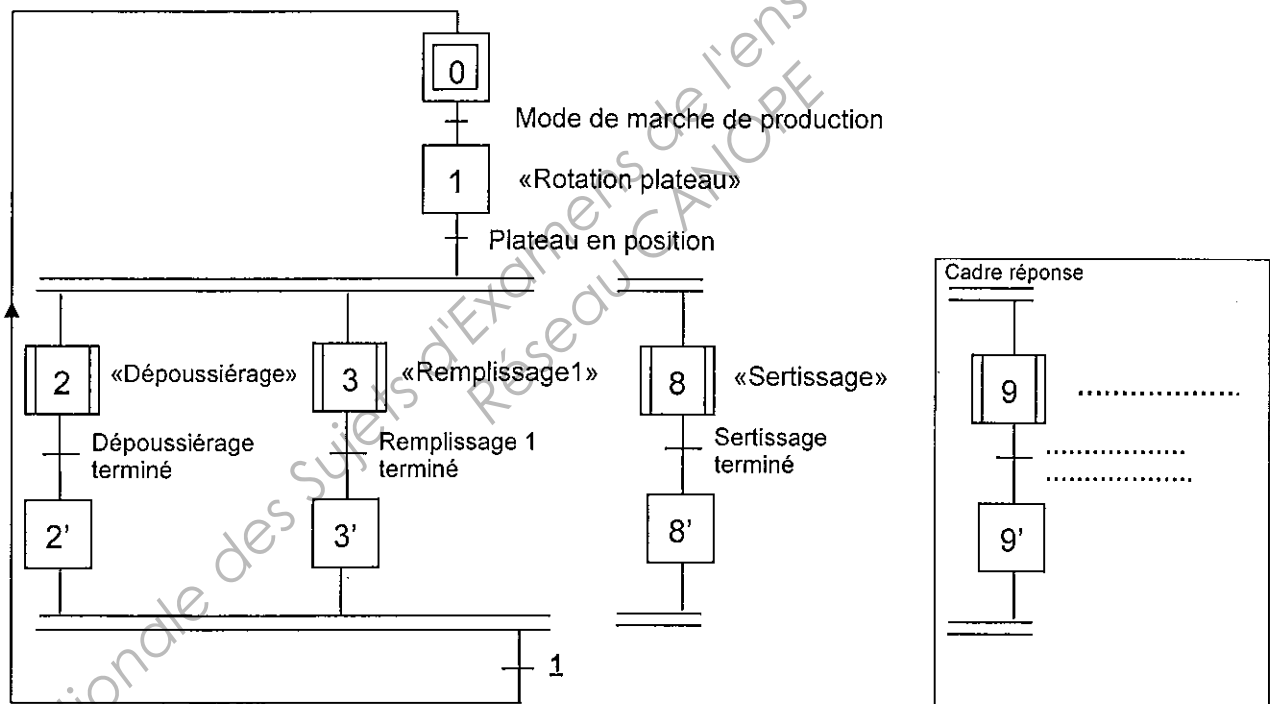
0
Mode de marche de production
1
«Rotation plateau»
Plateau en position
2
«Dépoussiérage»
Dépoussiérage terminé
2'
3
«Remplissage1»
Remplissage 1 terminé
3'
8
«Sertissage»
Sertissage terminé
8'
1

Cadre réponse
9
..................
..................
..................
9'

Base Nationale des Sujets d'Examens de l'enseignement professionnel Réseau CANOPE